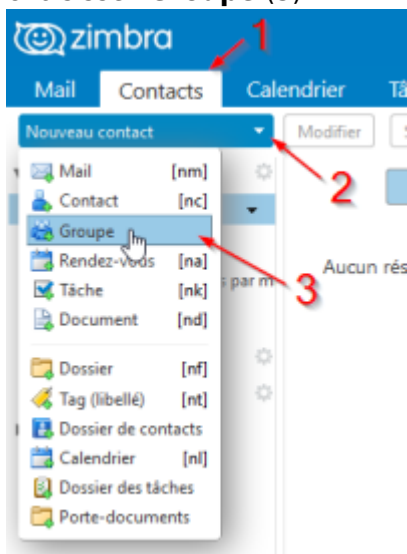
zimbra

1

Mail Contacts Calendrier Tâ

Nouveau contact

Modifier

2

Mail [nm]
Contact [nc]
Groupe
Rendez-vous [na]
Tâche [nk]
Document [nd]

3

s par m

Aucun rés

Dossier [nf]
Tag (libellé) [nt]
Dossier de contacts
Calendrier [nl]
Dossier des tâches
Porte-documents